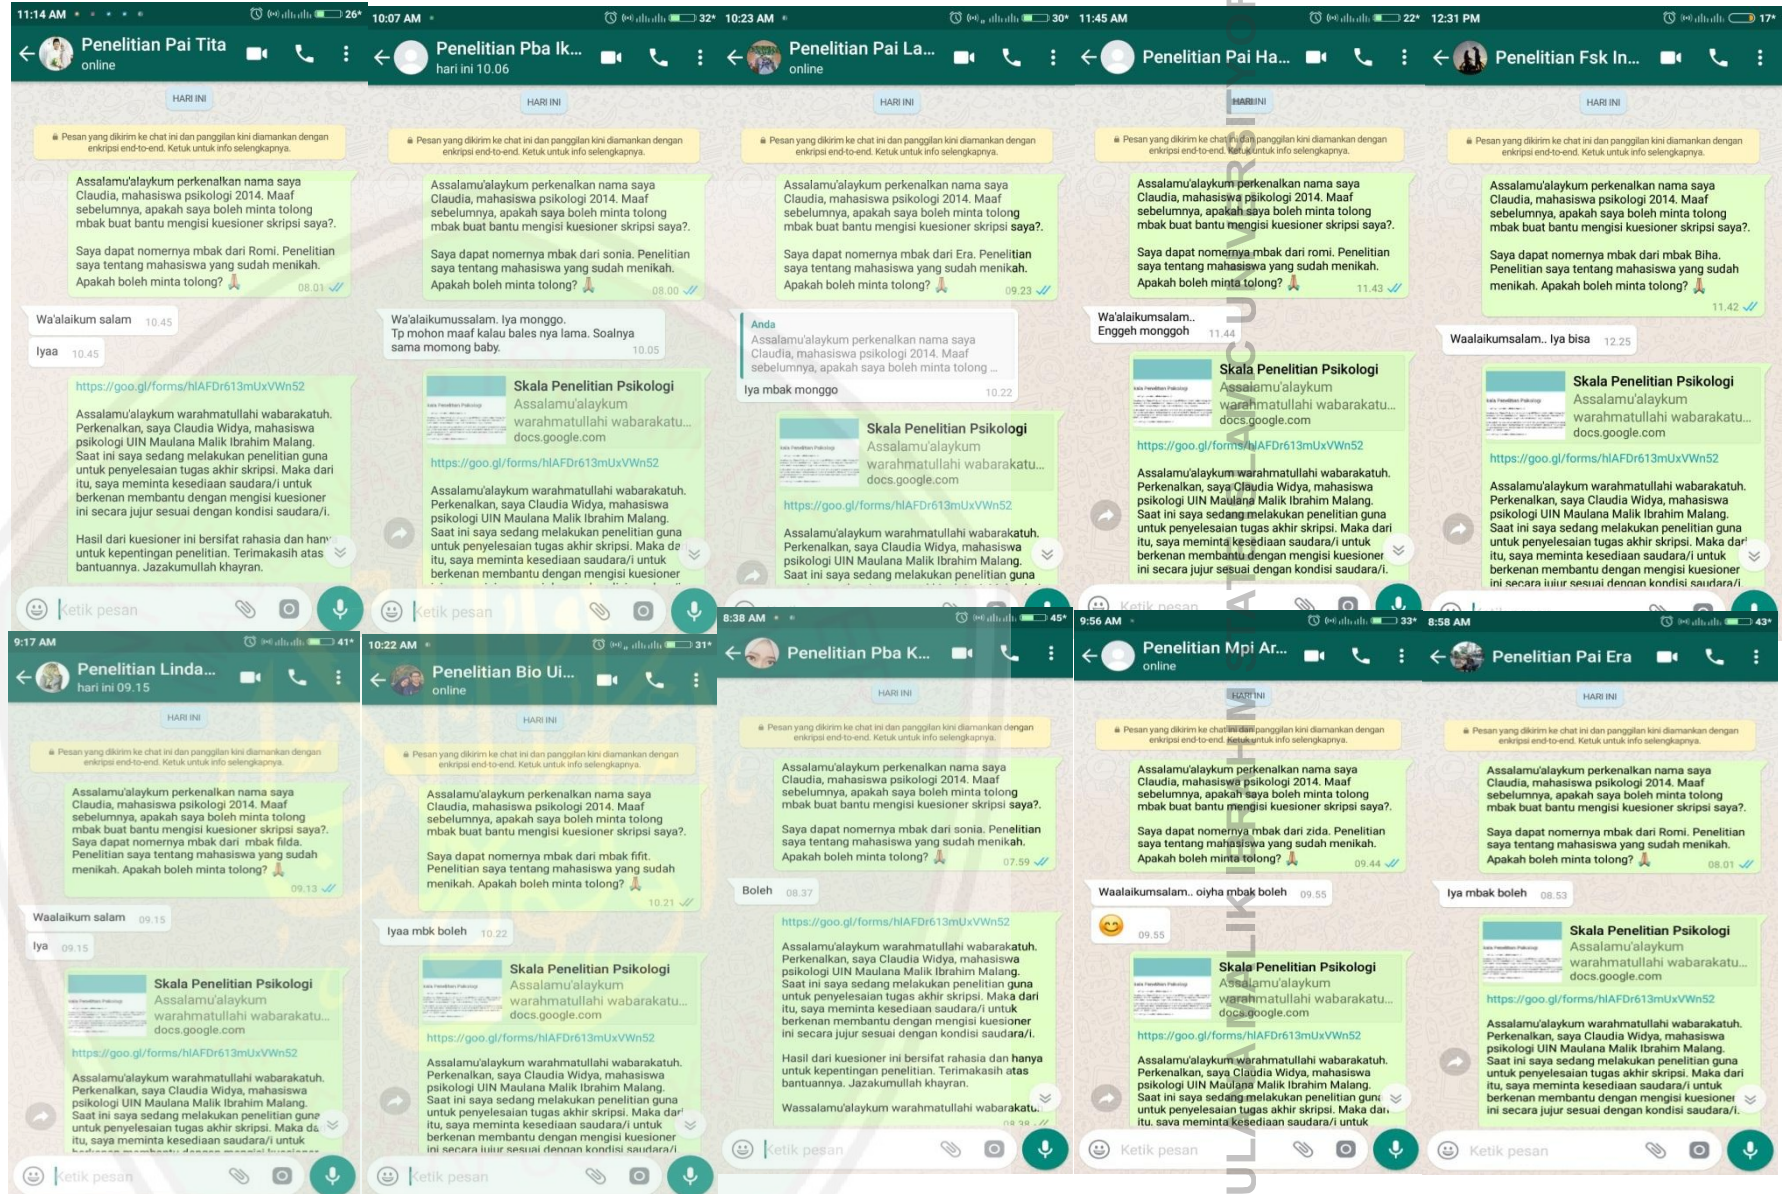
11:14 AM 26*
Penelitian Pai Tita
online
HARI INI
Pesan yang dikirim ke chat ini dan panggilan kini diamankan dengan enkripsi end-to-end. Ketuk untuk info selengkapnya.
Assalamu'alaykum perkenalkan nama saya Claudia, mahasiswa psikologi 2014. Maaf sebelumnya, apakah saya boleh minta tolong mbak buat bantu mengisi kuesioner skripsi saya?.

Saya dapat nomernya mbak dari Romi. Penelitian saya tentang mahasiswa yang sudah menikah. Apakah boleh minta tolong? 08.01
Wa'alaikum salam 10.45
Iyaa 10.45
https://goo.gl/forms/hIAFDr613mUxVWn52

Assalamu'alaykum warahmatullahi wabarakatuh. Perkenalkan, saya Claudia Widya, mahasiswa psikologi UIN Maulana Malik Ibrahim Malang. Saat ini saya sedang melakukan penelitian guna untuk penyelesaian tugas akhir skripsi. Maka dari itu, saya meminta kesediaan saudara/i untuk berkenan membantu dengan mengisi kuesioner ini secara jujur sesuai dengan kondisi saudara/i.

Hasil dari kuesioner ini bersifat rahasia dan han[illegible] untuk kepentingan penelitian. Terimakasih atas bantuannya. Jazakumullah khayran.
Ketik pesan

10:07 AM 32*
Penelitian Pba Ik...
hari ini 10.06
HARI INI
Pesan yang dikirim ke chat ini dan panggilan kini diamankan dengan enkripsi end-to-end. Ketuk untuk info selengkapnya.
Assalamu'alaykum perkenalkan nama saya Claudia, mahasiswa psikologi 2014. Maaf sebelumnya, apakah saya boleh minta tolong mbak buat bantu mengisi kuesioner skripsi saya?.

Saya dapat nomernya mbak dari sonia. Penelitian saya tentang mahasiswa yang sudah menikah. Apakah boleh minta tolong? 08.00
Wa'alaikumussalam. Iya monggo. Tp mohon maaf kalau bales nya lama. Soalnya sama momong baby. 10.05
Skala Penelitian Psikologi
Assalamu'alaykum warahmatullahi wabarakatu...
docs.google.com
https://goo.gl/forms/hIAFDr613mUxVWn52

Assalamu'alaykum warahmatullahi wabarakatuh. Perkenalkan, saya Claudia Widya, mahasiswa psikologi UIN Maulana Malik Ibrahim Malang. Saat ini saya sedang melakukan penelitian guna untuk penyelesaian tugas akhir skripsi. Maka da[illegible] itu, saya meminta kesediaan saudara/i untuk berkenan membantu dengan mengisi kuesioner
Ketik pesan

10:23 AM 30*
Penelitian Pai La...
online
HARI INI
Pesan yang dikirim ke chat ini dan panggilan kini diamankan dengan enkripsi end-to-end. Ketuk untuk info selengkapnya.
Assalamu'alaykum perkenalkan nama saya Claudia, mahasiswa psikologi 2014. Maaf sebelumnya, apakah saya boleh minta tolong mbak buat bantu mengisi kuesioner skripsi saya?.

Saya dapat nomernya mbak dari Era. Penelitian saya tentang mahasiswa yang sudah menikah. Apakah boleh minta tolong? 09.23
Anda
Assalamu'alaykum perkenalkan nama saya Claudia, mahasiswa psikologi 2014. Maaf sebelumnya, apakah saya boleh minta tolong ...
Iya mbak monggo 10.22
Skala Penelitian Psikologi
Assalamu'alaykum warahmatullahi wabarakatu...
docs.google.com
https://goo.gl/forms/hIAFDr613mUxVWn52

Assalamu'alaykum warahmatullahi wabarakatuh. Perkenalkan, saya Claudia Widya, mahasiswa psikologi UIN Maulana Malik Ibrahim Malang. Saat ini saya sedang melakukan penelitian guna

11:45 AM 22*
Penelitian Pai Ha...
HARI INI
Pesan yang dikirim ke chat ini dan panggilan kini diamankan dengan enkripsi end-to-end. Ketuk untuk info selengkapnya.
Assalamu'alaykum perkenalkan nama saya Claudia, mahasiswa psikologi 2014. Maaf sebelumnya, apakah saya boleh minta tolong mbak buat bantu mengisi kuesioner skripsi saya?.

Saya dapat nomernya mbak dari romi. Penelitian saya tentang mahasiswa yang sudah menikah. Apakah boleh minta tolong? 11.43
Wa'alaikumsalam.. Enggeh monggoh 11.44
Skala Penelitian Psikologi
Assalamu'alaykum warahmatullahi wabarakatu...
docs.google.com
https://goo.gl/forms/hIAFDr613mUxVWn52

Assalamu'alaykum warahmatullahi wabarakatuh. Perkenalkan, saya Claudia Widya, mahasiswa psikologi UIN Maulana Malik Ibrahim Malang. Saat ini saya sedang melakukan penelitian guna untuk penyelesaian tugas akhir skripsi. Maka dari itu, saya meminta kesediaan saudara/i untuk berkenan membantu dengan mengisi kuesioner ini secara jujur sesuai dengan kondisi saudara/i.
Ketik pesan

12:31 PM 17*
Penelitian Fsk In...
HARI INI
Pesan yang dikirim ke chat ini dan panggilan kini diamankan dengan enkripsi end-to-end. Ketuk untuk info selengkapnya.
Assalamu'alaykum perkenalkan nama saya Claudia, mahasiswa psikologi 2014. Maaf sebelumnya, apakah saya boleh minta tolong mbak buat bantu mengisi kuesioner skripsi saya?.

Saya dapat nomernya mbak dari mbak Biha. Penelitian saya tentang mahasiswa yang sudah menikah. Apakah boleh minta tolong? 11.42
Waalaikumsalam.. Iya bisa 12.25
Skala Penelitian Psikologi
Assalamu'alaykum warahmatullahi wabarakatu...
docs.google.com
https://goo.gl/forms/hIAFDr613mUxVWn52

Assalamu'alaykum warahmatullahi wabarakatuh. Perkenalkan, saya Claudia Widya, mahasiswa psikologi UIN Maulana Malik Ibrahim Malang. Saat ini saya sedang melakukan penelitian guna untuk penyelesaian tugas akhir skripsi. Maka dar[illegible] itu, saya meminta kesediaan saudara/i untuk berkenan membantu dengan mengisi kuesioner ini secara jujur sesuai dengan kondisi saudara/i

9:17 AM 41*
Penelitian Linda...
hari ini 09.15
HARI INI
Pesan yang dikirim ke chat ini dan panggilan kini diamankan dengan enkripsi end-to-end. Ketuk untuk info selengkapnya.
Assalamu'alaykum perkenalkan nama saya Claudia, mahasiswa psikologi 2014. Maaf sebelumnya, apakah saya boleh minta tolong mbak buat bantu mengisi kuesioner skripsi saya?. Saya dapat nomernya mbak dari mbak filda. Penelitian saya tentang mahasiswa yang sudah menikah. Apakah boleh minta tolong? 09.13
Waalaikum salam 09.15
Iya 09.15
Skala Penelitian Psikologi
Assalamu'alaykum warahmatullahi wabarakatu...
docs.google.com
https://goo.gl/forms/hIAFDr613mUxVWn52

Assalamu'alaykum warahmatullahi wabarakatuh. Perkenalkan, saya Claudia Widya, mahasiswa psikologi UIN Maulana Malik Ibrahim Malang. Saat ini saya sedang melakukan penelitian guna untuk penyelesaian tugas akhir skripsi. Maka da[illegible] itu, saya meminta kesediaan saudara/i untuk
Ketik pesan

10:22 AM 31*
Penelitian Bio Ui...
online
HARI INI
Pesan yang dikirim ke chat ini dan panggilan kini diamankan dengan enkripsi end-to-end. Ketuk untuk info selengkapnya.
Assalamu'alaykum perkenalkan nama saya Claudia, mahasiswa psikologi 2014. Maaf sebelumnya, apakah saya boleh minta tolong mbak buat bantu mengisi kuesioner skripsi saya?.

Saya dapat nomernya mbak dari mbak fifit. Penelitian saya tentang mahasiswa yang sudah menikah. Apakah boleh minta tolong? 10.21
Iyaa mbk boleh 10.22
Skala Penelitian Psikologi
Assalamu'alaykum warahmatullahi wabarakatu...
docs.google.com
https://goo.gl/forms/hIAFDr613mUxVWn52

Assalamu'alaykum warahmatullahi wabarakatuh. Perkenalkan, saya Claudia Widya, mahasiswa psikologi UIN Maulana Malik Ibrahim Malang. Saat ini saya sedang melakukan penelitian guna untuk penyelesaian tugas akhir skripsi. Maka dar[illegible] itu, saya meminta kesediaan saudara/i untuk berkenan membantu dengan mengisi kuesioner ini secara jujur sesuai dengan kondisi saudara/i
Ketik pesan

8:38 AM 45*
Penelitian Pba K...
HARI INI
Pesan yang dikirim ke chat ini dan panggilan kini diamankan dengan enkripsi end-to-end. Ketuk untuk info selengkapnya.
Assalamu'alaykum perkenalkan nama saya Claudia, mahasiswa psikologi 2014. Maaf sebelumnya, apakah saya boleh minta tolong mbak buat bantu mengisi kuesioner skripsi saya?.

Saya dapat nomernya mbak dari sonia. Penelitian saya tentang mahasiswa yang sudah menikah. Apakah boleh minta tolong? 07.59
Boleh 08.37
https://goo.gl/forms/hIAFDr613mUxVWn52

Assalamu'alaykum warahmatullahi wabarakatuh. Perkenalkan, saya Claudia Widya, mahasiswa psikologi UIN Maulana Malik Ibrahim Malang. Saat ini saya sedang melakukan penelitian guna untuk penyelesaian tugas akhir skripsi. Maka dari itu, saya meminta kesediaan saudara/i untuk berkenan membantu dengan mengisi kuesioner ini secara jujur sesuai dengan kondisi saudara/i.

Hasil dari kuesioner ini bersifat rahasia dan hanya untuk kepentingan penelitian. Terimakasih atas bantuannya. Jazakumullah khayran.

Wassalamu'alaykum warahmatullahi wabarakatu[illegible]
Ketik pesan

9:56 AM 33*
Penelitian Mpi Ar...
online
HARI INI
Pesan yang dikirim ke chat ini dan panggilan kini diamankan dengan enkripsi end-to-end. Ketuk untuk info selengkapnya.
Assalamu'alaykum perkenalkan nama saya Claudia, mahasiswa psikologi 2014. Maaf sebelumnya, apakah saya boleh minta tolong mbak buat bantu mengisi kuesioner skripsi saya?.

Saya dapat nomernya mbak dari zida. Penelitian saya tentang mahasiswa yang sudah menikah. Apakah boleh minta tolong? 09.44
Waalaikumsalam.. oiyha mbak boleh 09.55
09.55
Skala Penelitian Psikologi
Assalamu'alaykum warahmatullahi wabarakatu...
docs.google.com
https://goo.gl/forms/hIAFDr613mUxVWn52

Assalamu'alaykum warahmatullahi wabarakatuh. Perkenalkan, saya Claudia Widya, mahasiswa psikologi UIN Maulana Malik Ibrahim Malang. Saat ini saya sedang melakukan penelitian guna untuk penyelesaian tugas akhir skripsi. Maka dar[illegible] itu, saya meminta kesediaan saudara/i untuk
Ketik pesan

8:58 AM 43*
Penelitian Pai Era
HARI INI
Pesan yang dikirim ke chat ini dan panggilan kini diamankan dengan enkripsi end-to-end. Ketuk untuk info selengkapnya.
Assalamu'alaykum perkenalkan nama saya Claudia, mahasiswa psikologi 2014. Maaf sebelumnya, apakah saya boleh minta tolong mbak buat bantu mengisi kuesioner skripsi saya?.

Saya dapat nomernya mbak dari Romi. Penelitian saya tentang mahasiswa yang sudah menikah. Apakah boleh minta tolong? 08.01
Iya mbak boleh 08.53
Skala Penelitian Psikologi
Assalamu'alaykum warahmatullahi wabarakatu...
docs.google.com
https://goo.gl/forms/hIAFDr613mUxVWn52

Assalamu'alaykum warahmatullahi wabarakatuh. Perkenalkan, saya Claudia Widya, mahasiswa psikologi UIN Maulana Malik Ibrahim Malang. Saat ini saya sedang melakukan penelitian guna untuk penyelesaian tugas akhir skripsi. Maka dari itu, saya meminta kesediaan saudara/i untuk berkenan membantu dengan mengisi kuesioner ini secara jujur sesuai dengan kondisi saudara/i.
Ketik pesan